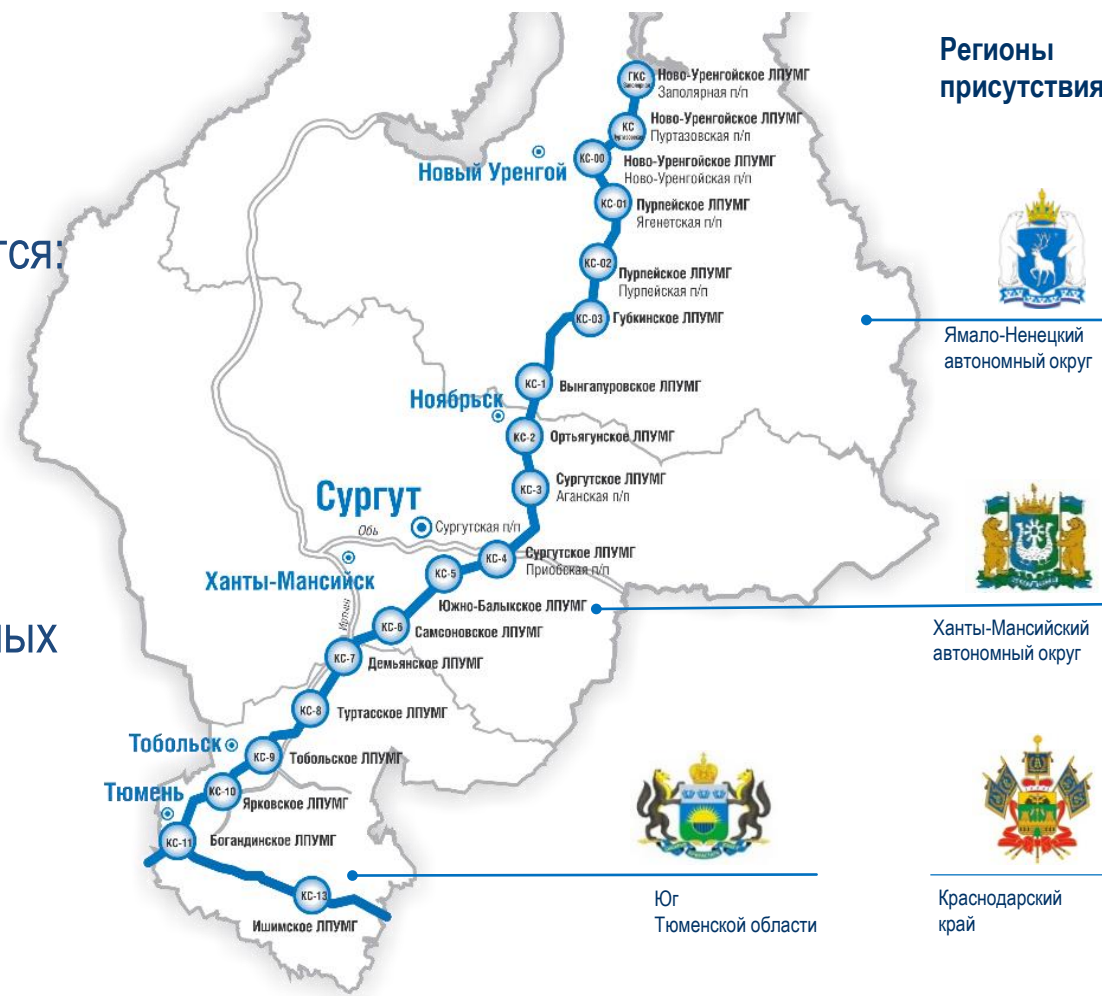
тся:

ных

Регионы присутствия

ГКС Ново-Уренгойское ЛПУМГ Заполярная п/п
КС Ново-Уренгойское ЛПУМГ Пуртазовская п/п
КС-00 Ново-Уренгойское ЛПУМГ Ново-Уренгойская п/п
Новый Уренгой
КС-01 Пурпейское ЛПУМГ Ягенетская п/п
КС-02 Пурпейское ЛПУМГ Пурпейская п/п
КС-03 Губкинское ЛПУМГ
КС-1 Выngапуровское ЛПУМГ
Ноябрьск
КС-2 Ортьягунское ЛПУМГ
КС-3 Сургутское ЛПУМГ Аганская п/п
Сургут
Обь
Сургутская п/п
КС-4 Сургутское ЛПУМГ Приобская п/п
Ханты-Мансийск
КС-5
Южно-Балыкское ЛПУМГ
Иртыш
КС-6 Самсоновское ЛПУМГ
КС-7 Демьянское ЛПУМГ
КС-8 Туртасское ЛПУМГ
Тобольск
КС-9 Тобольское ЛПУМГ
Тюмень
КС-10 Ярковское ЛПУМГ
КС-11 Богандинское ЛПУМГ
КС-13
Ишимское ЛПУМГ

Ямало-Ненецкий автономный округ

Ханты-Мансийский автономный округ

Юг Тюменской области

Краснодарский край